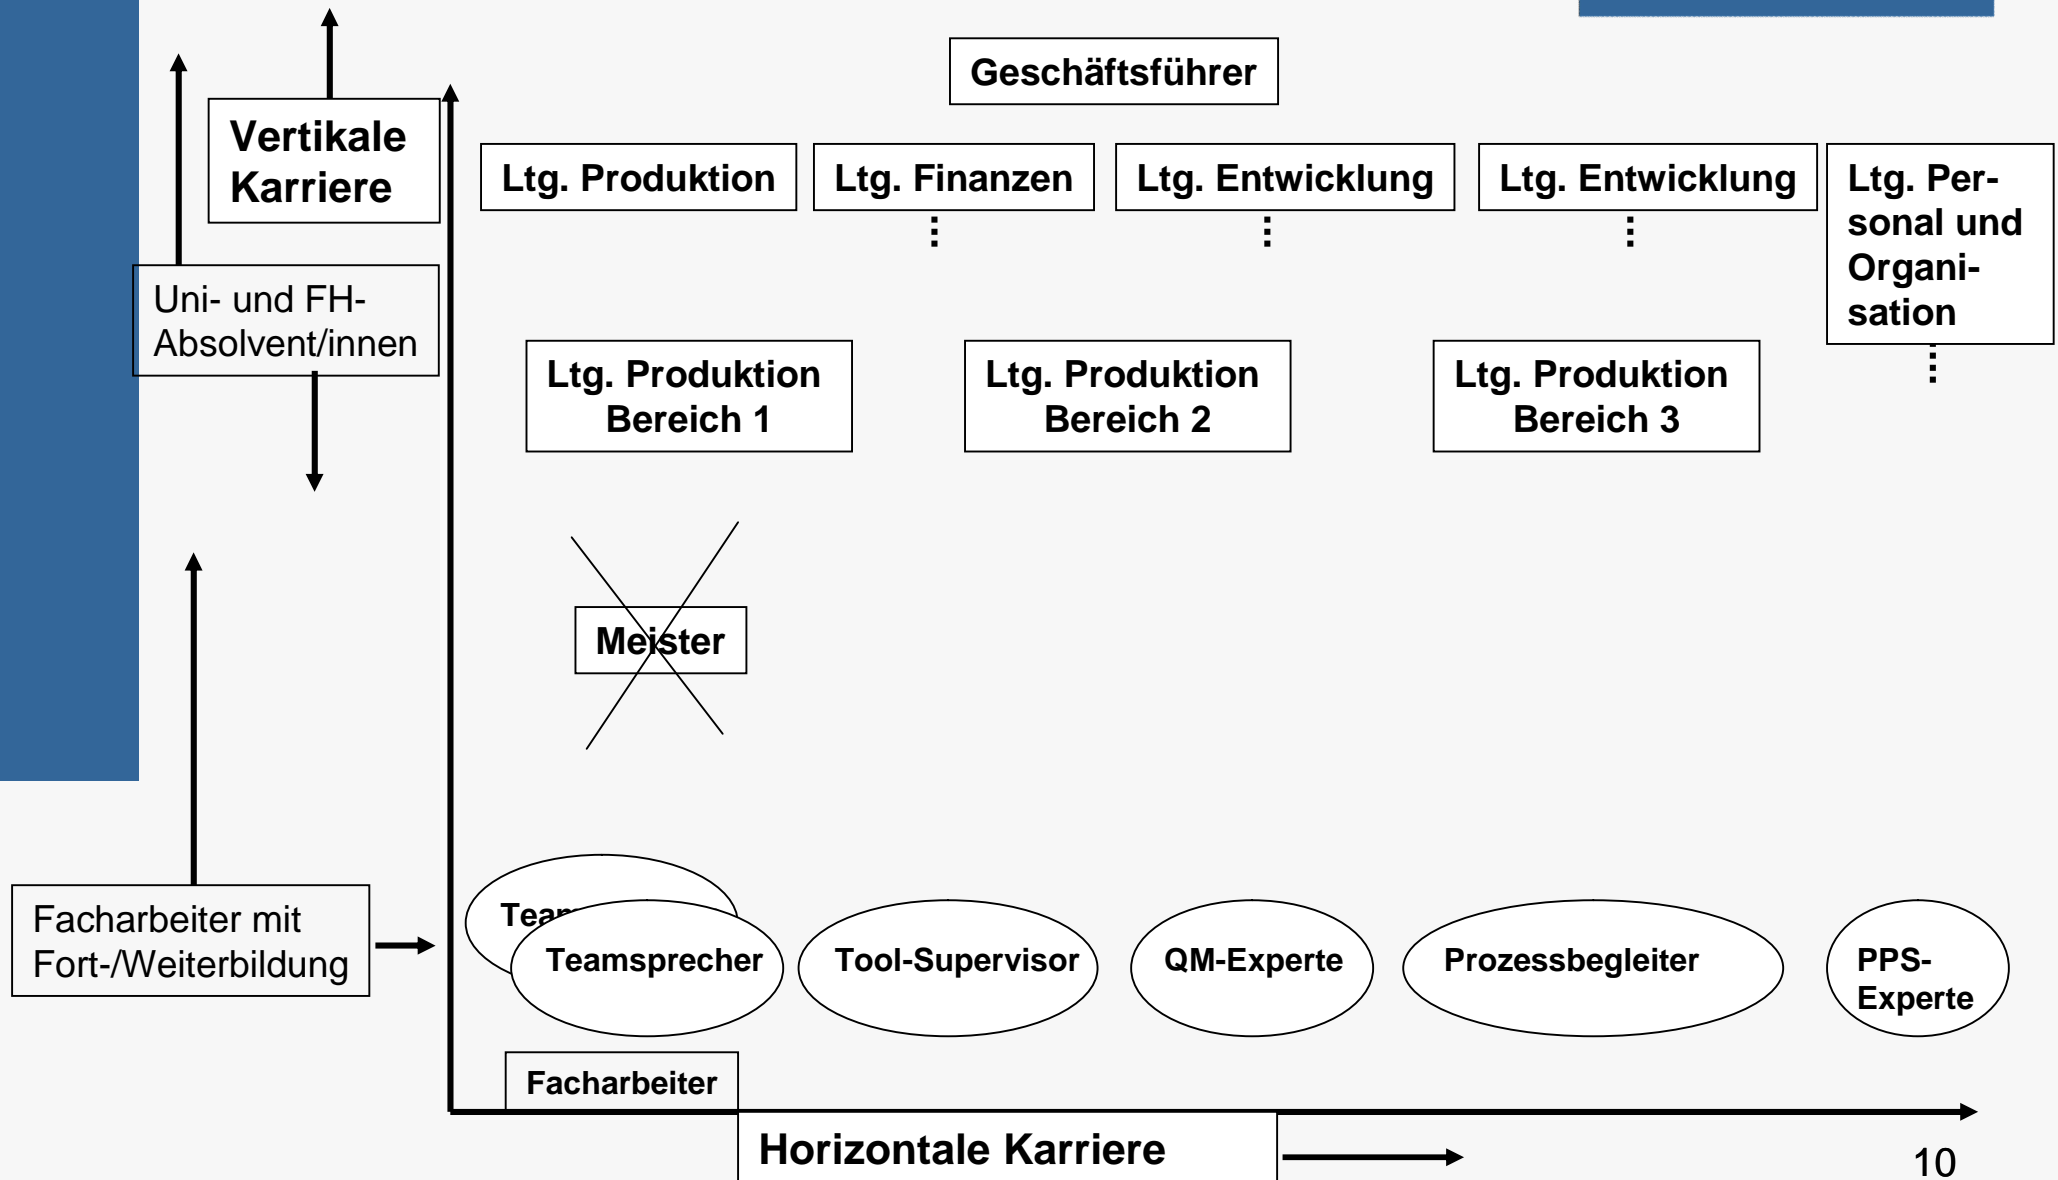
Vertikale Karriere

Uni- und FH-Absolvent/innen

Geschäftsführer

Ltg. Produktion

Ltg. Finanzen

Ltg. Entwicklung

Ltg. Entwicklung

Ltg. Personal und Organisation

Ltg. Produktion Bereich 1

Ltg. Produktion Bereich 2

Ltg. Produktion Bereich 3

Meister

Facharbeiter mit Fort-/Weiterbildung

Tea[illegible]

Teamsprecher

Tool-Supervisor

QM-Experte

Prozessbegleiter

PPS-Experte

Facharbeiter

Horizontale Karriere

10